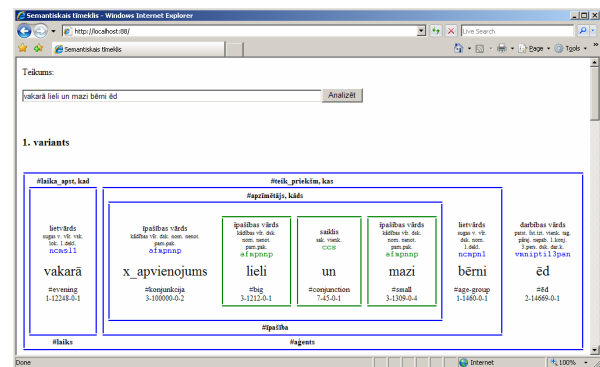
Semantiskais tīmeklis - Windows Internet Explorer

http://localhost:88/

Live Search

Semantiskais tīmeklis

Page ▾ Tools ▾

Teikums:

vakarā lieli un mazi bērni ēd

Analizēt

1. variants

#laika_apst, kad

#teik_priekšm, kas

#apzīmētājs, kāds

lietvārds
sugas v. vīr. vsk. lok. 1.dekl.
ncmsl1

vakarā

#evening
1-12248-0-1

īpašības vārds
kādības vīr. dsk. nom. nenot. pam.pak.
afmpnnp

x_apvienojums

#konjunkcija
3-100000-0-2

īpašības vārds
kādības vīr. dsk. nom. nenot. pam.pak.
afmpnnp

lieli

#big
3-1212-0-1

saiklis
sak. vienk.
ccs

un

#conjunction
7-45-0-1

īpašības vārds
kādības vīr. dsk. nom. nenot. pam.pak.
afmpnnp

mazi

#small
3-1309-0-4

lietvārds
sugas v. vīr. dsk. nom. 1.dekl.
ncmpn1

bērni

#age-group
1-1460-0-1

darbības vārds
patst. liet.izt. vienk. tag. pārej. nepab. 1.konj. 3.pers. dsk. dar.k.
vmnipt13pan

ēd

#ēd
2-14669-0-1

#īpašība

#laiks

#aģents

Done

Internet

100%